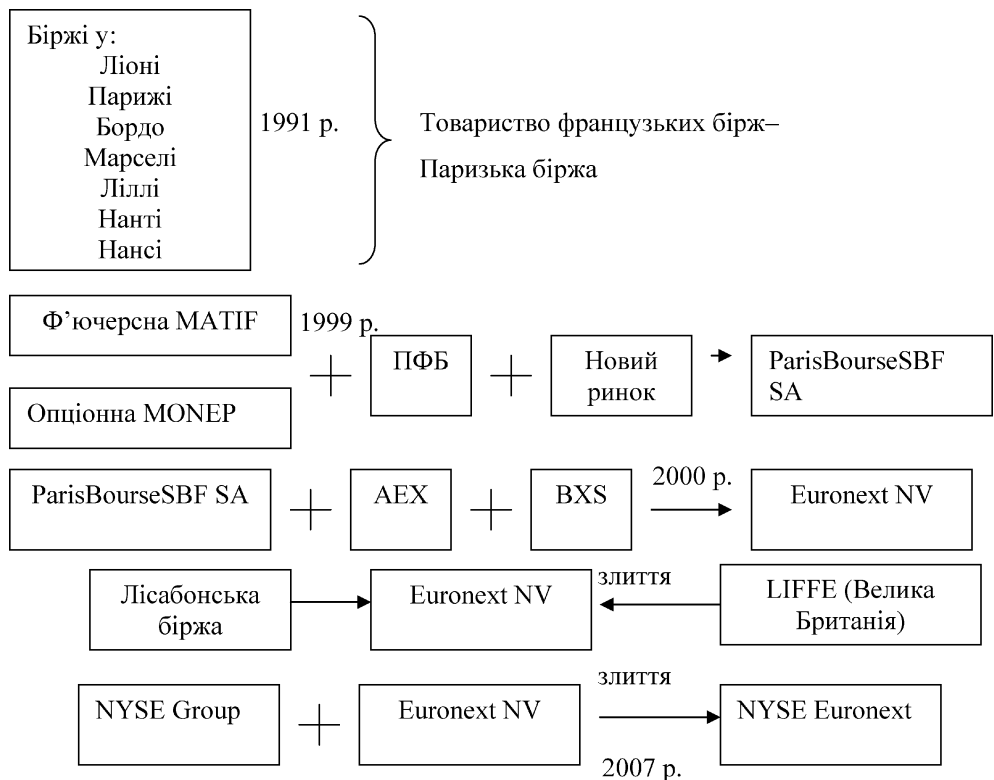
Біржі у:
Ліоні
Парижі
Бордо
Марселі
Ліллі
Нанті
Нансі

1991 р.

Товариство французьких бірж–
Паризька біржа

Ф'ючерсна MATIF

1999 р.

Опціонна MONEP

ПФБ

Новий ринок

ParisBourseSBF SA

ParisBourseSBF SA

AEX

BXS

2000 р.

Euronext NV

Лісабонська біржа

Euronext NV

злиття

LIFFE (Велика Британія)

NYSE Group

Euronext NV

злиття

NYSE Euronext

2007 р.